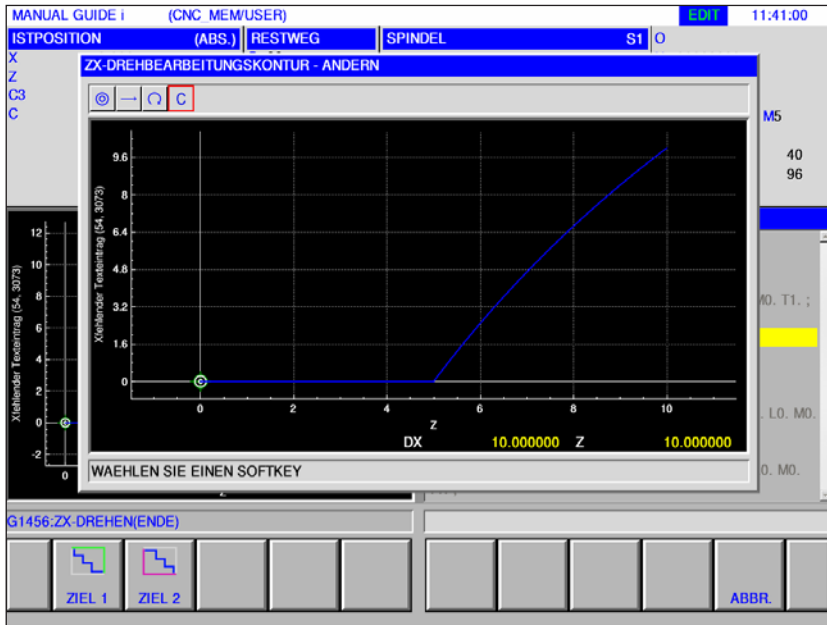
MANUAL GUIDE i (CNC_MEM/USER) EDIT 11:41:00

ISTPOSITION (ABS.) RESTWEG SPINDEL S1 O

X
Z
C3
C

ZX-DREHBEARBEITUNGSKONTUR - ANDERN

C

M5

40
96

9.6
8
6.4
4.8
3.2
1.6
0

Xfehlender Texteintrag (54, 3073)

0 2 4 6 8 10
Z

DX 10.000000 Z 10.000000

WAEHLEN SIE EINEN SOFTKEY

12
10
8
6
4
2
0
-2

Xfehlender Texteintrag (54, 3073)

0

M0. T1. ;

. L0. M0.

0. M0.

G1456:ZX-DREHEN(ENDE)

ZIEL 1 ZIEL 2 ABBR.